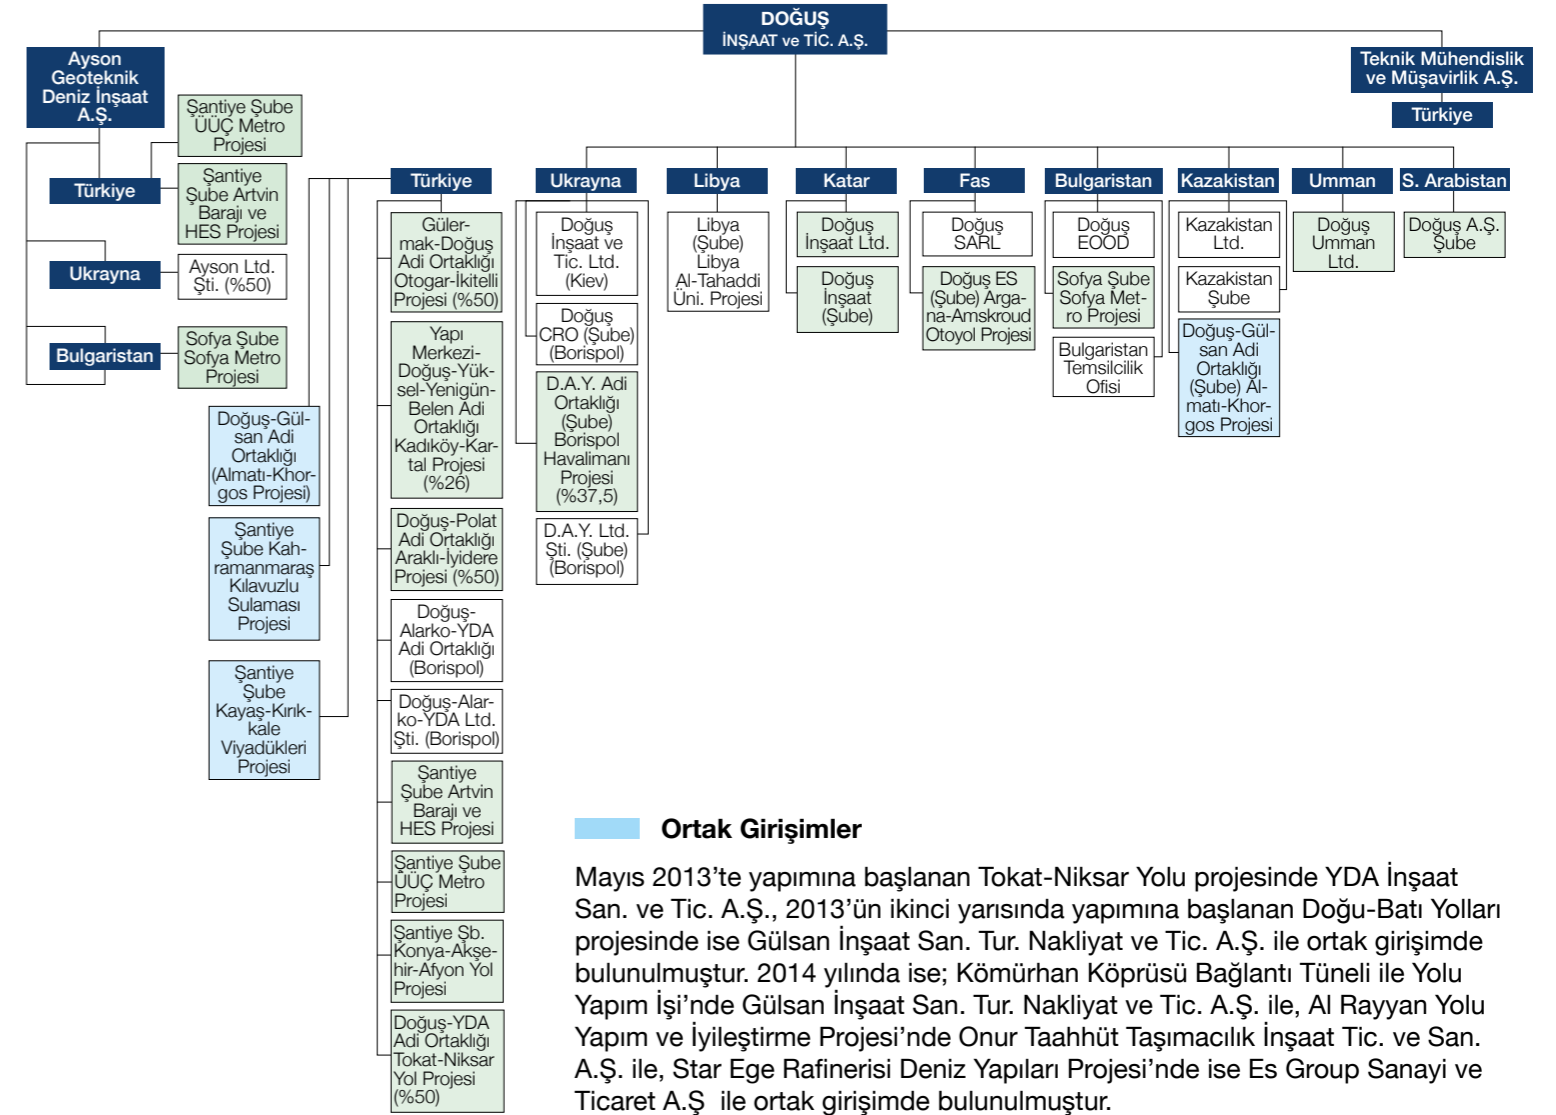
DOĞUŞ İNŞAAT ve TİC. A.Ş.

Ayson Geoteknik Deniz İnşaat A.Ş.

Şantiye Şube ÜÜÇ Metro Projesi

Türkiye

Şantiye Şube Artvin Barajı ve HES Projesi

Ukrayna

Ayson Ltd. Şti. (%50)

Bulgaristan

Sofya Şube Sofya Metro Projesi

Doğuş-Gülsan Adi Ortaklığı (Almatı-Khorgos Projesi)

Şantiye Şube Kahramanmaraş Kılavuzlu Sulaması Projesi

Şantiye Şube Kayaş-Kırıkkale Viyadükleri Projesi

Türkiye

Güler-mak-Doğuş Adi Ortaklığı Otogar-İkitelli Projesi (%50)

Yapı Merkezi-Doğuş-Yüksel-Yenigün-Belen Adi Ortaklığı Kadıköy-Kartal Projesi (%26)

Doğuş-Polat Adi Ortaklığı Araklı-İyidere Projesi (%50)

Doğuş-Alarko-YDA Adi Ortaklığı (Borispol)

Doğuş-Alarko-YDA Ltd. Şti. (Borispol)

Şantiye Şube Artvin Barajı ve HES Projesi

Şantiye Şube ÜÜÇ Metro Projesi

Şantiye Şb. Konya-Akşehir-Afyon Yol Projesi

Doğuş-YDA Adi Ortaklığı Tokat-Niksar Yol Projesi (%50)

Ukrayna

Doğuş İnşaat ve Tic. Ltd. (Kiev)

Doğuş CRO (Şube) (Borispol)

D.A.Y. Adi Ortaklığı (Şube) Borispol Havalimanı Projesi (%37,5)

D.A.Y. Ltd. Şti. (Şube) (Borispol)

Libya

Libya (Şube) Libya Al-Tahaddi Üni. Projesi

Katar

Doğuş İnşaat Ltd.

Doğuş İnşaat (Şube)

Fas

Doğuş SARL

Doğuş ES (Şube) Argana-Amskroud Otoyol Projesi

Bulgaristan

Doğuş EOOD

Sofya Şube Sofya Metro Projesi

Bulgaristan Temsilcilik Ofisi

Kazakistan

Kazakistan Ltd.

Kazakistan Şube

Doğuş-Gülsan Adi Ortaklığı (Şube) Almatı-Khorgos Projesi

Umman

Doğuş Umman Ltd.

S. Arabistan

Doğuş A.Ş. Şube

Teknik Mühendislik ve Müşavirlik A.Ş.

Türkiye

Ortak Girişimler

Mayıs 2013'te yapımına başlanan Tokat-Niksar Yolu projesinde YDA İnşaat San. ve Tic. A.Ş., 2013'ün ikinci yarısında yapımına başlanan Doğu-Batı Yolları projesinde ise Gülsan İnşaat San. Tur. Nakliyat ve Tic. A.Ş. ile ortak girişimde bulunulmuştur. 2014 yılında ise; Kömürhan Köprüsü Bağlantı Tüneli ile Yolu Yapım İşi'nde Gülsan İnşaat San. Tur. Nakliyat ve Tic. A.Ş. ile, Al Rayyan Yolu Yapım ve İyileştirme Projesi'nde Onur Taahhüt Taşımacılık İnşaat Tic. ve San. A.Ş. ile, Star Ege Rafinerisi Deniz Yapıları Projesi'nde ise Es Group Sanayi ve Ticaret A.Ş ile ortak girişimde bulunulmuştur.